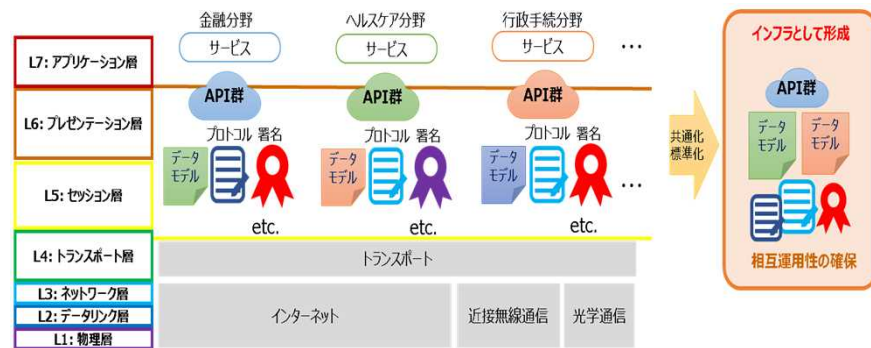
L7: アプリケーション層
L6: プレゼンテーション層
L5: セッション層
L4: トランスポート層
L3: ネットワーク層
L2: データリンク層
L1: 物理層

金融分野
サービス
API群
プロトコル 署名
データモデル
etc.

ヘルスケア分野
サービス
API群
プロトコル 署名
データモデル
etc.

行政手続分野
サービス
API群
プロトコル 署名
データモデル
etc.

…
…

トランスポート
インターネット
近接無線通信
光学通信

共通化
標準化

インフラとして形成
API群
データモデル
データモデル
相互運用性の確保